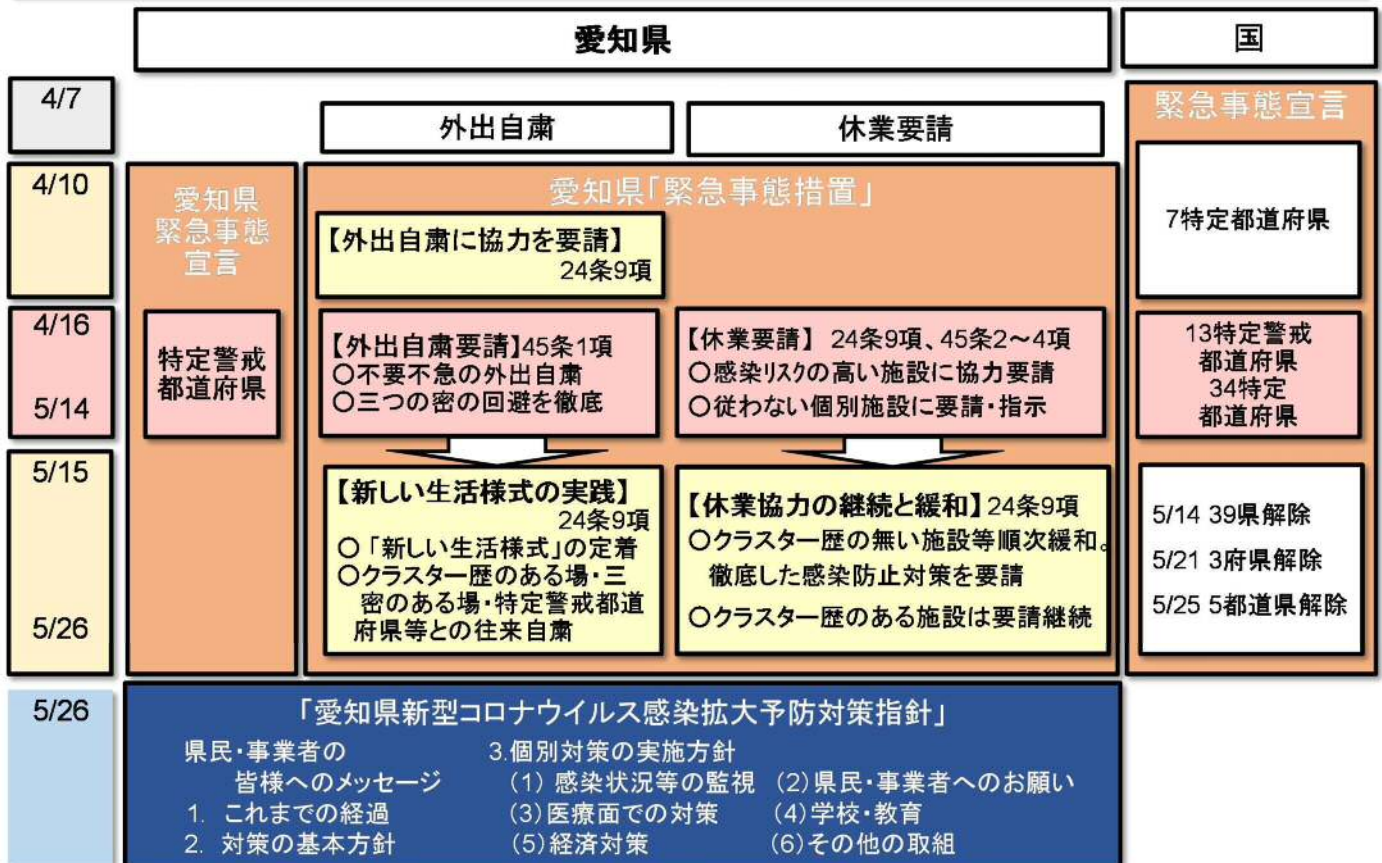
愛知県

国

4/7

外出自粛

休業要請

緊急事態宣言

4/10

愛知県緊急事態宣言

愛知県「緊急事態措置」

【外出自粛に協力を要請】
24条9項

7特定都道府県

4/16

5/14

特定警戒都道府県

【外出自粛要請】45条1項
○不要不急の外出自粛
○三つの密の回避を徹底

【休業要請】 24条9項、45条2~4項
○感染ﾘｽｸの高い施設に協力要請
○従わない個別施設に要請・指示

13特定警戒都道府県
34特定都道府県

5/15

5/26

【新しい生活様式の実践】
24条9項
○「新しい生活様式」の定着
○クラスター歴のある場・三密のある場・特定警戒都道府県等との往来自粛

【休業協力の継続と緩和】24条9項
○クラスター歴の無い施設等順次緩和。徹底した感染防止対策を要請
○クラスター歴のある施設は要請継続

5/14 39県解除
5/21 3府県解除
5/25 5都道県解除

5/26

「愛知県新型コロナウイルス感染拡大予防対策指針」

県民・事業者の皆様へのメッセージ
1. これまでの経過
2. 対策の基本方針

3.個別対策の実施方針
(1) 感染状況等の監視 (2)県民・事業者へのお願い
(3)医療面での対策 (4)学校・教育
(5)経済対策 (6)その他の取組